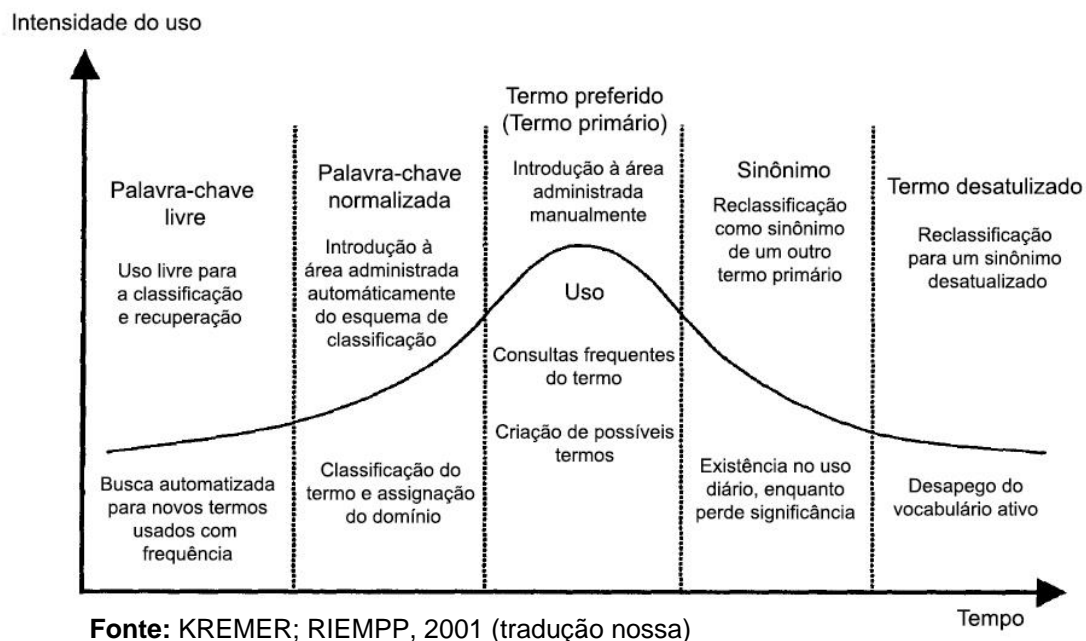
Intensidade do uso

Palavra-chave livre

Uso livre para a classificação e recuperação

Busca automatizada para novos termos usados com frequência

Palavra-chave normalizada

Introdução à área administrada automáticamente do esquema de classificação

Classificação do termo e assignação do domínio

Termo preferido (Termo primário)

Introdução à área administrada manualmente

Uso

Consultas frequentes do termo

Criação de possíveis termos

Sinônimo

Reclassificação como sinônimo de um outro termo primário

Existência no uso diário, enquanto perde significância

Termo desatulizado

Reclassificação para um sinônimo desatualizado

Desapego do vocabulário ativo

Tempo

**Fonte:** KREMER; RIEMPP, 2001 (tradução nossa)